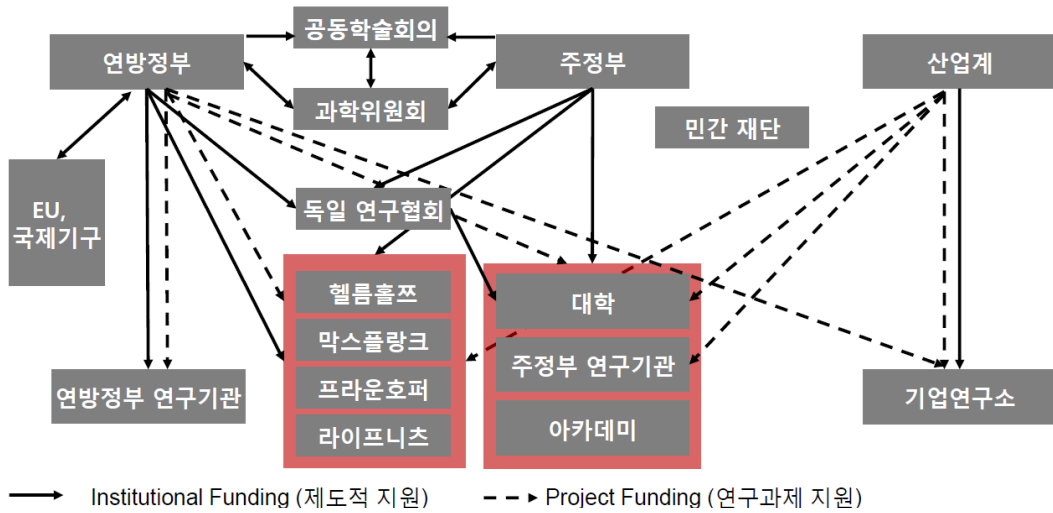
공동학술회의

연방정부

주정부

산업계

과학위원회

민간 재단

EU, 국제기구

독일 연구협회

헬름홀쯔

막스플랑크

프라운호퍼

라이프니츠

대학

주정부 연구기관

아카데미

연방정부 연구기관

기업연구소

Institutional Funding (제도적 지원)

Project Funding (연구과제 지원)